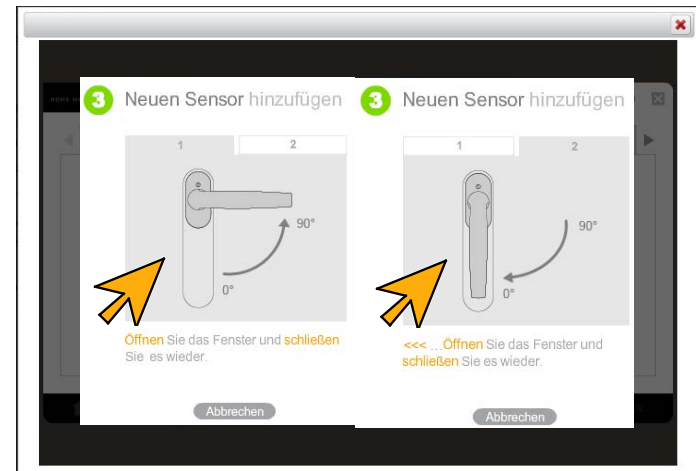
3 Neuen Sensor hinzufügen

1 2

90°

0°

Öffnen Sie das Fenster und schließen Sie es wieder.

Abbrechen

3 Neuen Sensor hinzufügen

1 2

90°

0°

<<< ...Öffnen Sie das Fenster und schließen Sie es wieder.

Abbrechen